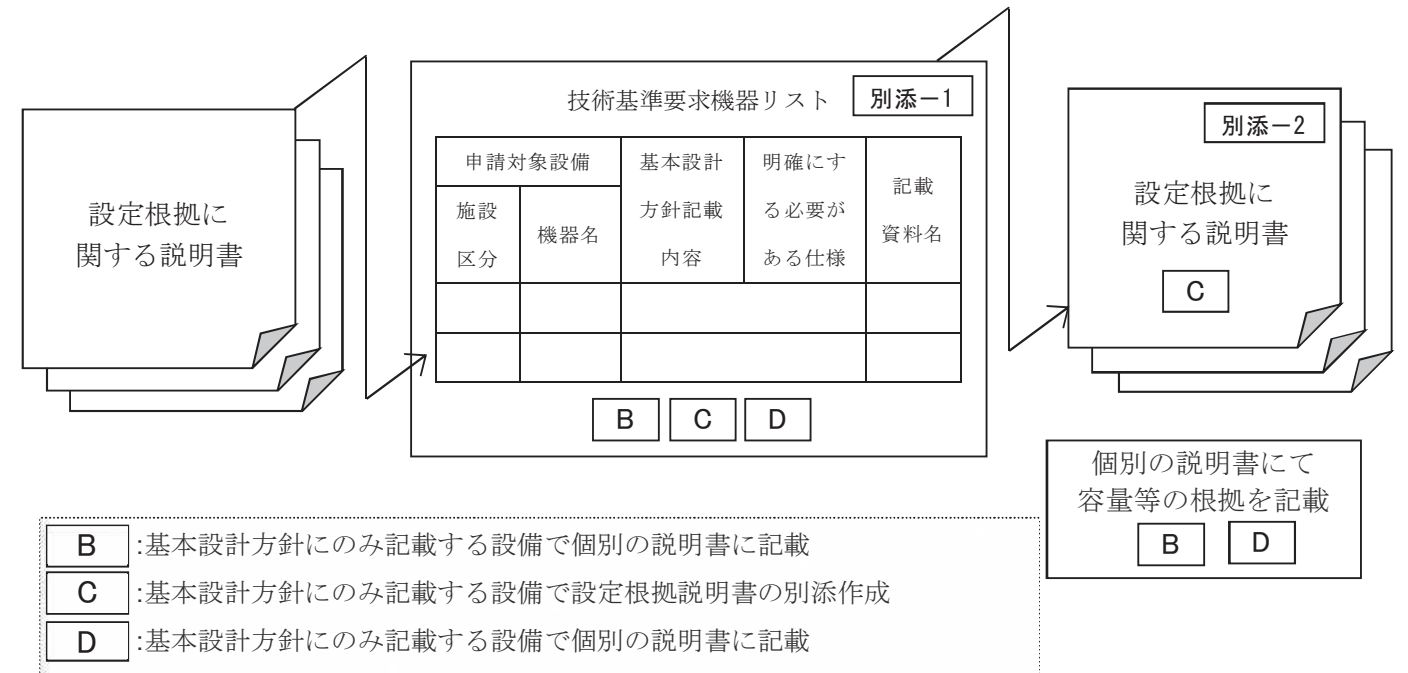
設定根拠に
関する説明書

技術基準要求機器リスト 別添－1

| 申請対象設備 | | 基本設計方針記載内容 | 明確にする必要がある仕様 | 記載資料名 |
|---|---|---|---|---|
| 施設区分 | 機器名 | | | |
| | | | | |
| | | | | |

B C D

別添－2

設定根拠に
関する説明書

C

個別の説明書にて
容量等の根拠を記載

B D

B :基本設計方針にのみ記載する設備で個別の説明書に記載
C :基本設計方針にのみ記載する設備で設定根拠説明書の別添作成
D :基本設計方針にのみ記載する設備で個別の説明書に記載